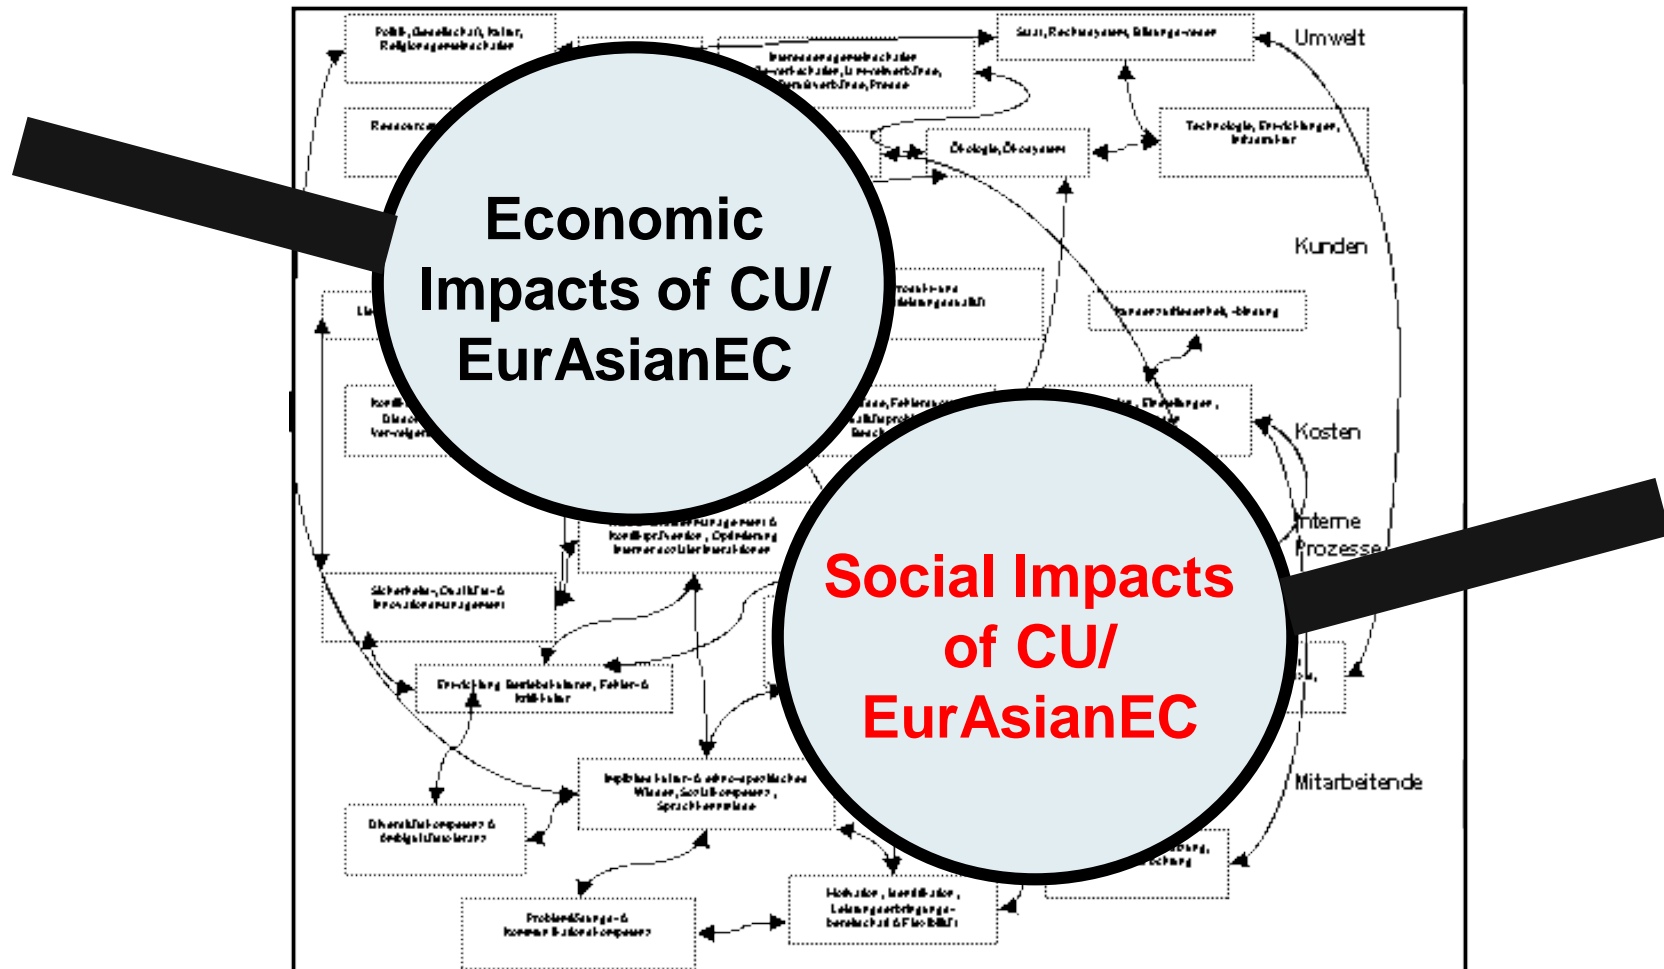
Politik, Gesellschaft, Kultur, Religionsgemeinschaften

Interessengemeinschaften, Gewerkschaften, Unternehmerverbände, Konsumentenverbände, Presse

Staat, Rechtssystem, Bildungswesen

Umwelt

Ressourcen

Ökologie, Ökosystem

Technologie, Entwicklungen, Infrastruktur

Economic Impacts of CU/ EurAsianEC

Kunden

Kundenzufriedenheit, -bindung

Kosten

Interne Prozesse

Social Impacts of CU/ EurAsianEC

Sicherheits-, Qualitäts- & Innovationsmanagement

Entwicklung Betriebskultur, Fehler- & Kritikkultur

Implizites Kultur- & ethno-spezifisches Wissen, Sozialkompetenz, Sprachkenntnisse

Mitarbeitende

Diversitätskompetenz & Ambiguitätstoleranz

Problemlösungs- & Kommunikationskompetenz

Motivation, Identifikation, Leistungserbringungsbereitschaft & Flexibilität